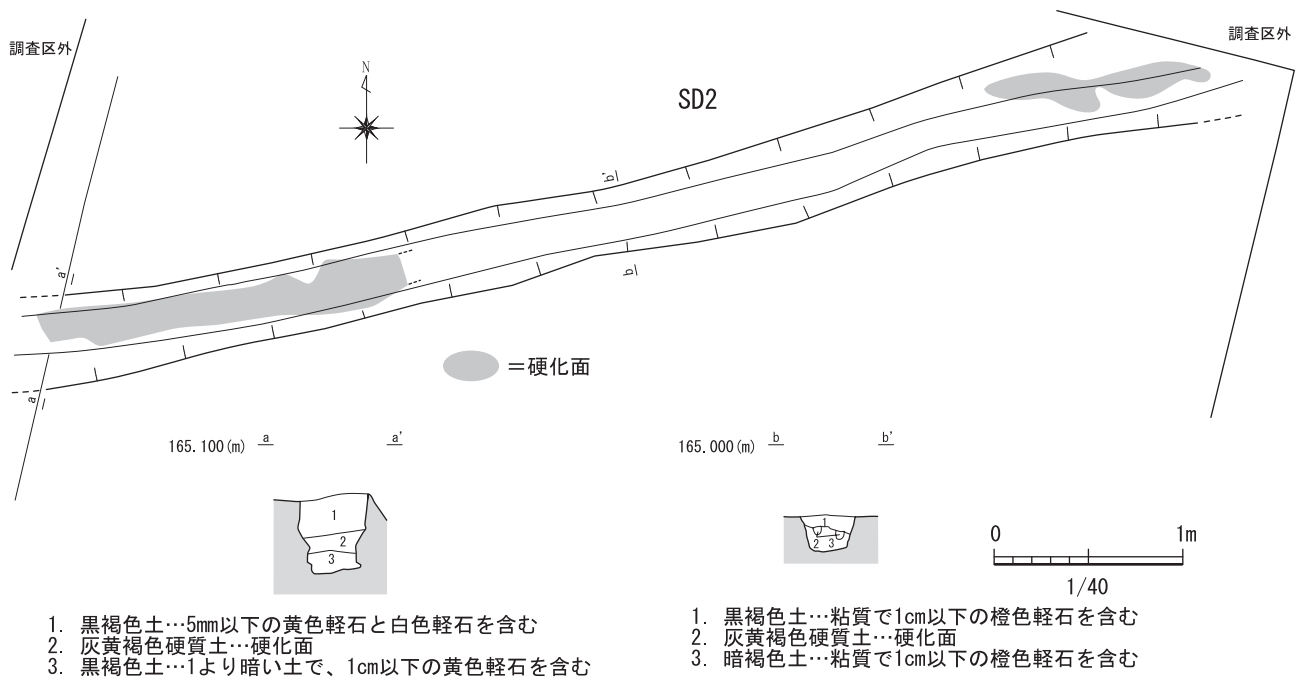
調査区外

調査区外

N

SD2

b'

a'

b

a

=硬化面

165.100(m) a a'

165.000(m) b b'

1
2
3

1
2 3

0 1m
1/40

1. 黒褐色土…5mm以下の黄色軽石と白色軽石を含む
2. 灰黄褐色硬質土…硬化面
3. 黒褐色土…1より暗い土で、1cm以下の黄色軽石を含む

1. 黒褐色土…粘質で1cm以下の橙色軽石を含む
2. 灰黄褐色硬質土…硬化面
3. 暗褐色土…粘質で1cm以下の橙色軽石を含む